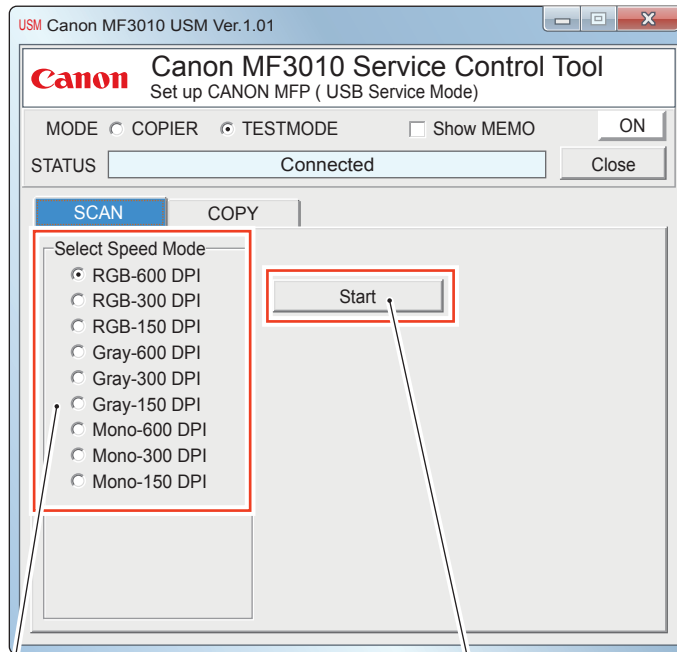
USM Canon MF3010 USM Ver.1.01

Canon

Canon MF3010 Service Control Tool
Set up CANON MFP ( USB Service Mode)

MODE ○ COPIER ⊙ TESTMODE ☐ Show MEMO

ON

STATUS Connected

Close

SCAN

COPY

Select Speed Mode

⊙ RGB-600 DPI
○ RGB-300 DPI
○ RGB-150 DPI
○ Gray-600 DPI
○ Gray-300 DPI
○ Gray-150 DPI
○ Mono-600 DPI
○ Mono-300 DPI
○ Mono-150 DPI

Start